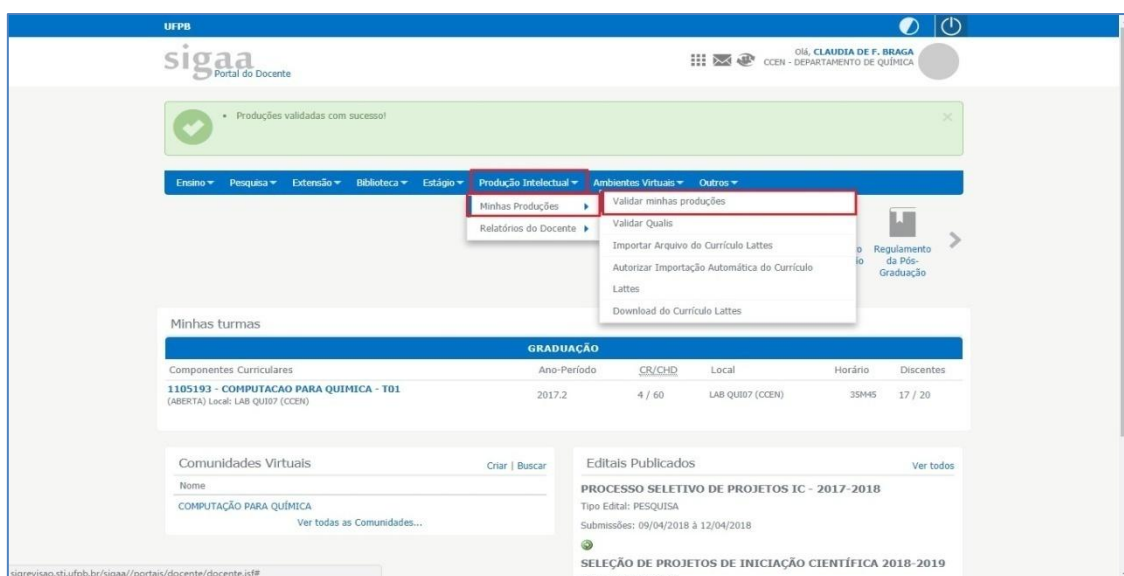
UFPB

sigaa
Portal do Docente

Olá, CLAUDIA DE F. BRAGA
CCEN - DEPARTAMENTO DE QUÍMICA

• Produções validadas com sucesso!

Ensino ▾ Pesquisa ▾ Extensão ▾ Biblioteca ▾ Estágio ▾ Produção Intelectual ▾ Ambientes Virtuais ▾ Outros ▾

Minhas Produções ▸
Relatórios do Docente ▸

Validar minhas produções
Validar Qualis
Importar Arquivo do Currículo Lattes
Autorizar Importação Automática do Currículo Lattes
Download do Currículo Lattes

Regulamento da Pós-Graduação

Minhas turmas

GRADUAÇÃO

| Componentes Curriculares | Ano-Período | CR/CHD | Local | Horário | Discentes |
|---|---|---|---|---|---|
| 1105193 - COMPUTACAO PARA QUIMICA - T01 (ABERTA) Local: LAB QUI07 (CCEN) | 2017.2 | 4 / 60 | LAB QUI07 (CCEN) | 35M45 | 17 / 20 |

Comunidades Virtuais
Criar | Buscar
Nome
COMPUTAÇÃO PARA QUÍMICA
Ver todas as Comunidades...

Editais Publicados
Ver todos
PROCESSO SELETIVO DE PROJETOS IC - 2017-2018
Tipo Edital: PESQUISA
Submissões: 09/04/2018 à 12/04/2018
SELEÇÃO DE PROJETOS DE INICIAÇÃO CIENTÍFICA 2018-2019

sigrevisao.sti.ufpb.br/sigaa//portais/docente/docente.jsf#